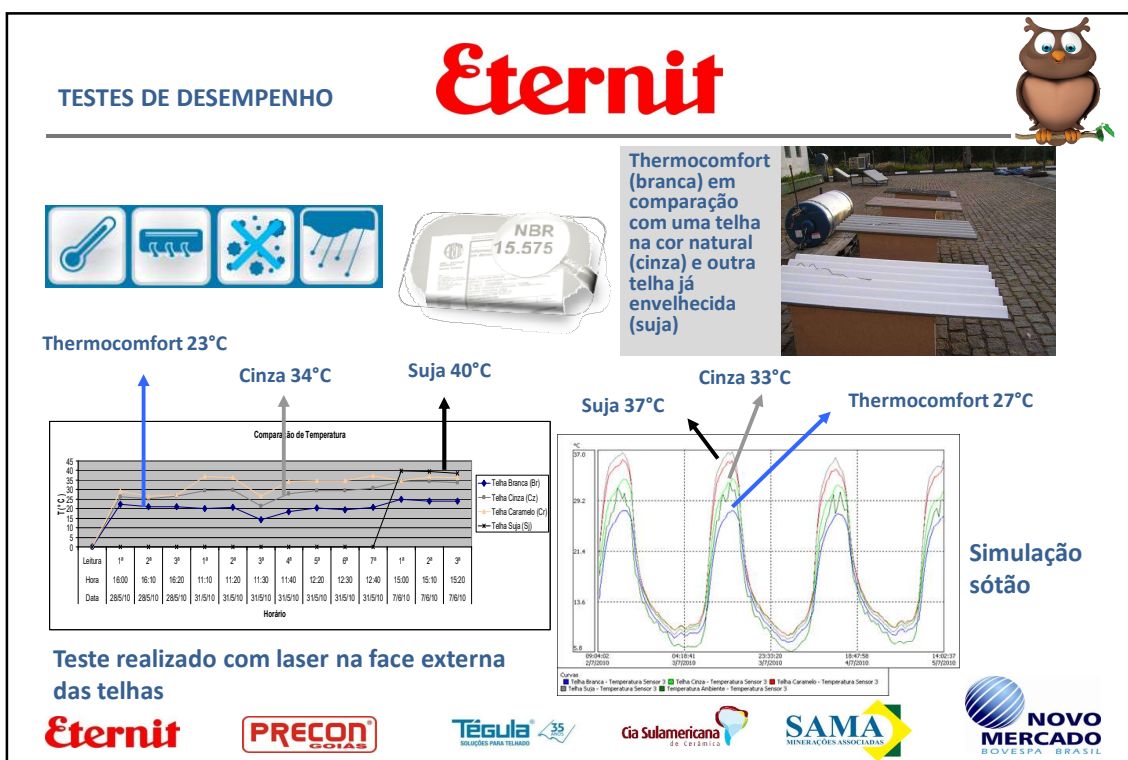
TESTES DE DESEMPENHO

Eternit

NBR 15.575

Thermocomfort (branca) em comparação com uma telha na cor natural (cinza) e outra telha já envelhecida (suja)

Thermocomfort 23°C

Cinza 34°C

Suja 40°C

Comparação de Temperatura

45
40
35
30
25
20
15
10
5
0

T (°C)

Telha Branca (Br)
Telha Cinza (Cz)
Telha Caramelo (Cr)
Telha Suja (Sj)

| Leitura | 1ª | 2ª | 3ª | 1ª | 2ª | 3ª | 4ª | 5ª | 6ª | 7ª | 1ª | 2ª | 3ª |
|---|---|---|---|---|---|---|---|---|---|---|---|---|---|
| Hora | 16:00 | 16:10 | 16:20 | 11:10 | 11:20 | 11:30 | 11:40 | 12:20 | 12:30 | 12:40 | 15:00 | 15:10 | 15:20 |
| Data | 28/5/10 | 28/5/10 | 28/5/10 | 31/5/10 | 31/5/10 | 31/5/10 | 31/5/10 | 31/5/10 | 31/5/10 | 31/5/10 | 7/6/10 | 7/6/10 | 7/6/10 |

Horário

Suja 37°C

Cinza 33°C

Thermocomfort 27°C

°C
37.0
29.2
21.4
13.6
5.8

09:04:02 2/7/2010
04:18:41 3/7/2010
23:33:20 3/7/2010
18:47:58 4/7/2010
14:02:37 5/7/2010

Curvas
Telha Branca - Temperatura Sensor 3
Telha Cinza - Temperatura Sensor 3
Telha Caramelo - Temperatura Sensor 3
Telha Suja - Temperatura Sensor 3
Temperatura Ambiente - Temperatura Sensor 3

Simulação sótão

Teste realizado com laser na face externa das telhas

Eternit

PRECON GOIÁS

Tégula 35 anos SOLUÇÕES PARA TELHADO

Cia Sulamericana de cerâmica

SAMA MINERAÇÕES ASSOCIADAS

NOVO MERCADO BOVESPA BRASIL